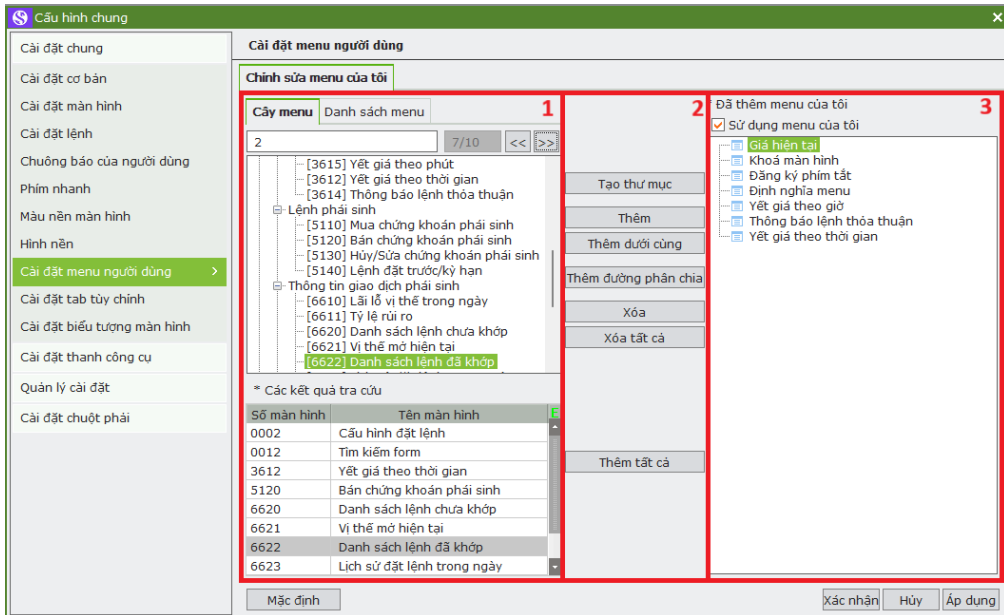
Cấu hình chung

Cài đặt chung
Cài đặt cơ bản
Cài đặt màn hình
Cài đặt lệnh
Chuông báo của người dùng
Phím nhanh
Màu nền màn hình
Hình nền
Cài đặt menu người dùng >
Cài đặt tab tùy chỉnh
Cài đặt biểu tượng màn hình
Cài đặt thanh công cụ
Quản lý cài đặt
Cài đặt chuột phải

Cài đặt menu người dùng

Chỉnh sửa menu của tôi

1
Cây menu | Danh sách menu
2 | 7/10 | << | >>

[3615] Yết giá theo phút
[3612] Yết giá theo thời gian
[3614] Thông báo lệnh thỏa thuận
Lệnh phái sinh
[5110] Mua chứng khoán phái sinh
[5120] Bán chứng khoán phái sinh
[5130] Hủy/Sửa chứng khoán phái sinh
[5140] Lệnh đặt trước/kỳ hạn
Thông tin giao dịch phái sinh
[6610] Lãi lỗ vị thế trong ngày
[6611] Tỷ lệ rủi ro
[6620] Danh sách lệnh chưa khớp
[6621] Vị thế mở hiện tại
[6622] Danh sách lệnh đã khớp

* Các kết quả tra cứu

| Số màn hình | Tên màn hình |
|---|---|
| 0002 | Cấu hình đặt lệnh |
| 0012 | Tìm kiếm form |
| 3612 | Yết giá theo thời gian |
| 5120 | Bán chứng khoán phái sinh |
| 6620 | Danh sách lệnh chưa khớp |
| 6621 | Vị thế mở hiện tại |
| 6622 | Danh sách lệnh đã khớp |
| 6623 | Lịch sử đặt lệnh trong ngày |

2
Tạo thư mục
Thêm
Thêm dưới cùng
Thêm đường phân chia
Xóa
Xóa tất cả
Thêm tất cả

3
Đã thêm menu của tôi
Sử dụng menu của tôi
Giá hiện tại
Khoá màn hình
Đăng ký phím tắt
Định nghĩa menu
Yết giá theo giờ
Thông báo lệnh thỏa thuận
Yết giá theo thời gian

Mặc định
Xác nhận
Hủy
Áp dụng